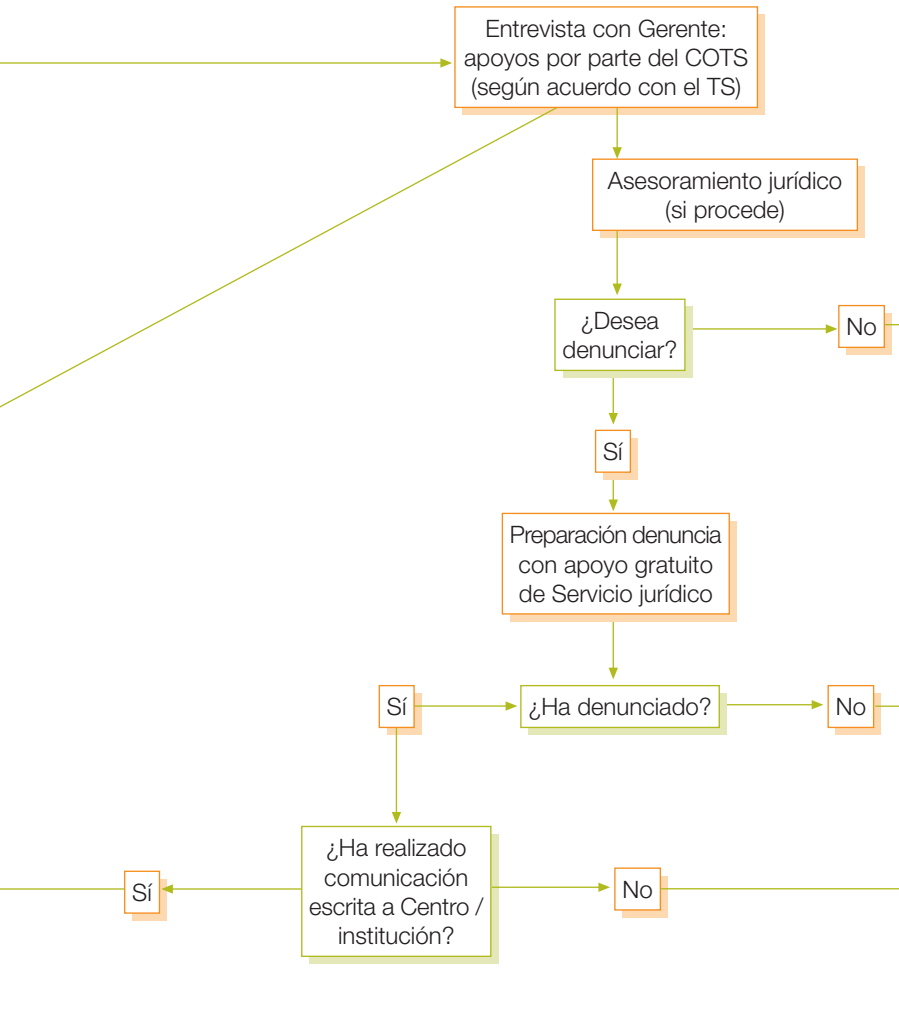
Entrevista con Gerente: apoyos por parte del COTS (según acuerdo con el TS)

Asesoramiento jurídico (si procede)

¿Desea denunciar?

No

Sí

Preparación denuncia con apoyo gratuito de Servicio jurídico

Sí

¿Ha denunciado?

No

Sí

¿Ha realizado comunicación escrita a Centro / institución?

No